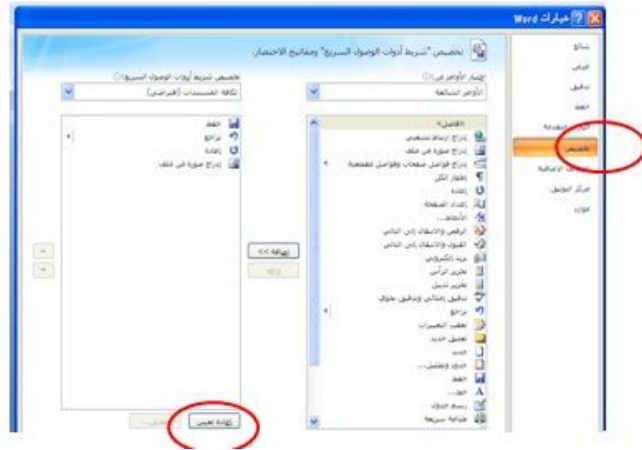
خيارات Word

شائع
عرض
تدقيق
حفظ
خيارات متقدمة
تخصيص
الوظائف الإضافية
مركز التوثيق
موارد

تخصيص "شريط أدوات الوصول السريع" ومفاتيح الاختصار

اختيار الأوامر من:
الأوامر الشائعة

<فاصل>
إدراج أرقام تسلسلي
إدراج صورة من ملف
إدراج فواصل صفحات وفواصل مقطعية
إظهار الكل
إعادة
إعداد الصفحة
الأنماط...
الرقمي والانتقال إلى التالي
الصوت والانتقال إلى التالي
بريد إلكتروني
تحرير أرأسي
تحرير تذييل
تدقيق إملائي وتدقيق نحوي
تراجع
تعقب التغييرات
تعليق جديد
جديد
جدول وتخطيط...
حفظ
خط...
رسم الجدول
طباعة سريعة

إضافة >>
إزالة

تخصيص شريط أدوات الوصول السريع:
لكافة المستندات (افتراضي)

حفظ
تراجع
إعادة
إدراج صورة من ملف

إعادة تعيين
تعديل...